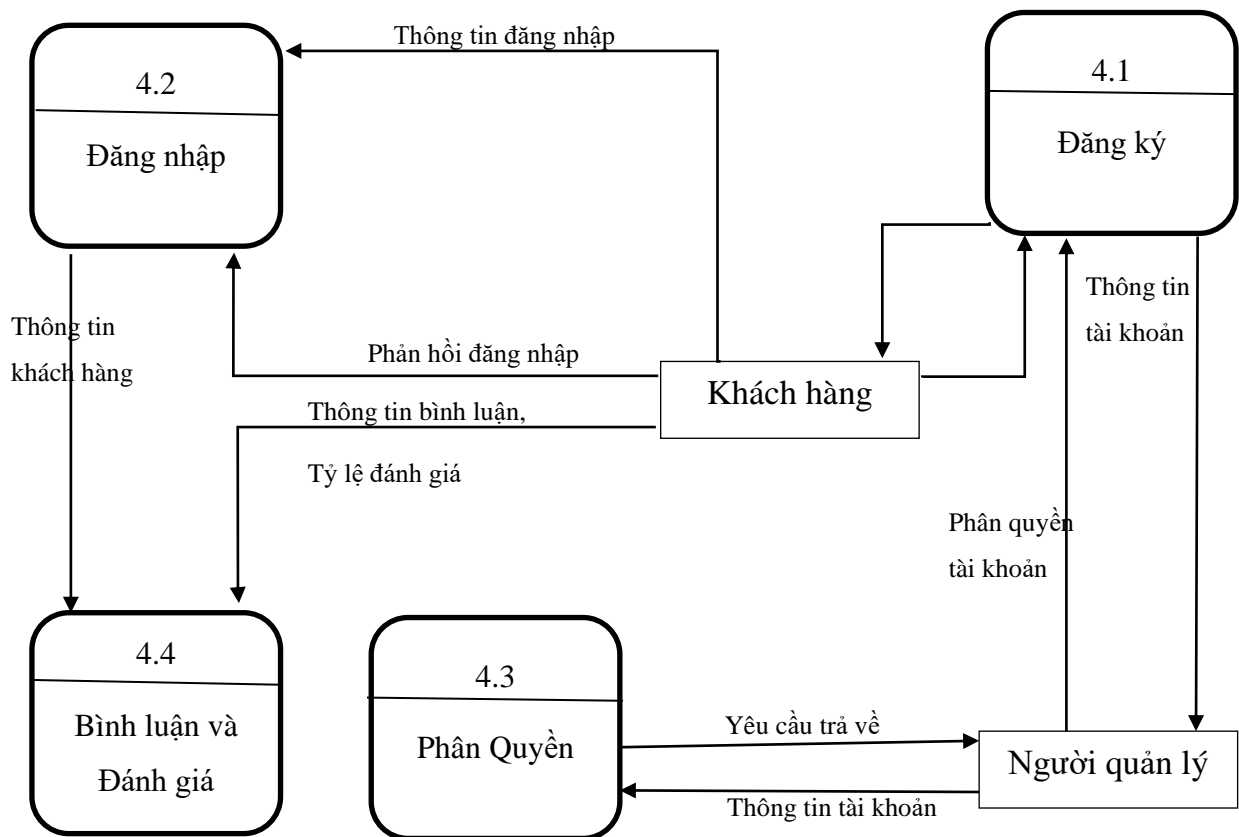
4.2

Đăng nhập

Thông tin đăng nhập

4.1

Đăng ký

Thông tin khách hàng

Phản hồi đăng nhập

Thông tin tài khoản

Khách hàng

Thông tin bình luận,

Tỷ lệ đánh giá

Phân quyền tài khoản

4.4

Bình luận và Đánh giá

4.3

Phân Quyền

Yêu cầu trả về

Người quản lý

Thông tin tài khoản